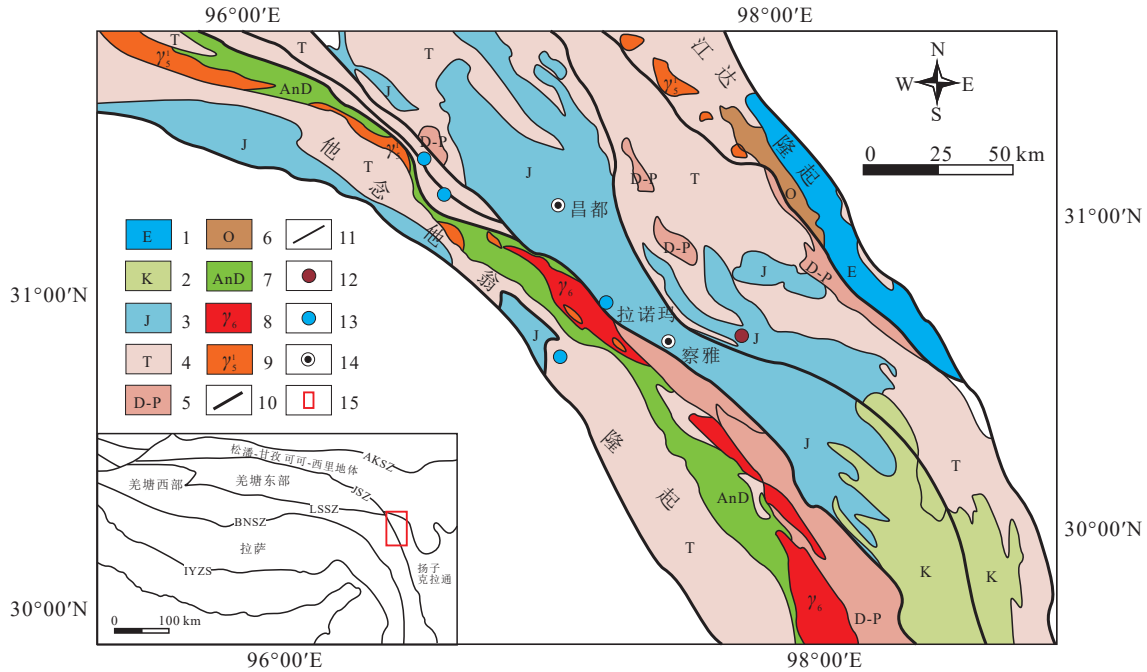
96°00′E
98°00′E
31°00′N
31°00′N
30°00′N
30°00′N
96°00′E
98°00′E

N
W
E
S
0
25
50 km

T
$\gamma_5^1$
AnD
T
T
J
J
他
念
他
翁
T
D-P
$\gamma_5^1$
江
达
$\gamma_5^1$
隆
起
O
D-P
T
J
昌都
D-P
J
D-P
E
$\gamma_6$
拉诺玛
J
J
察雅
隆
起
AnD
T
J
T
K
K
$\gamma_6$
D-P

E 1
O 6
11
K 2
AnD 7
12
J 3
$\gamma_6$ 8
13
T 4
$\gamma_5^1$ 9
14
D-P 5
10
15

松潘-甘孜可可-西里地体
AKSZ
羌塘西部
羌塘东部
JSZ
BNSZ
LSSZ
拉萨
IYZS
扬子
克拉通
0
100 km